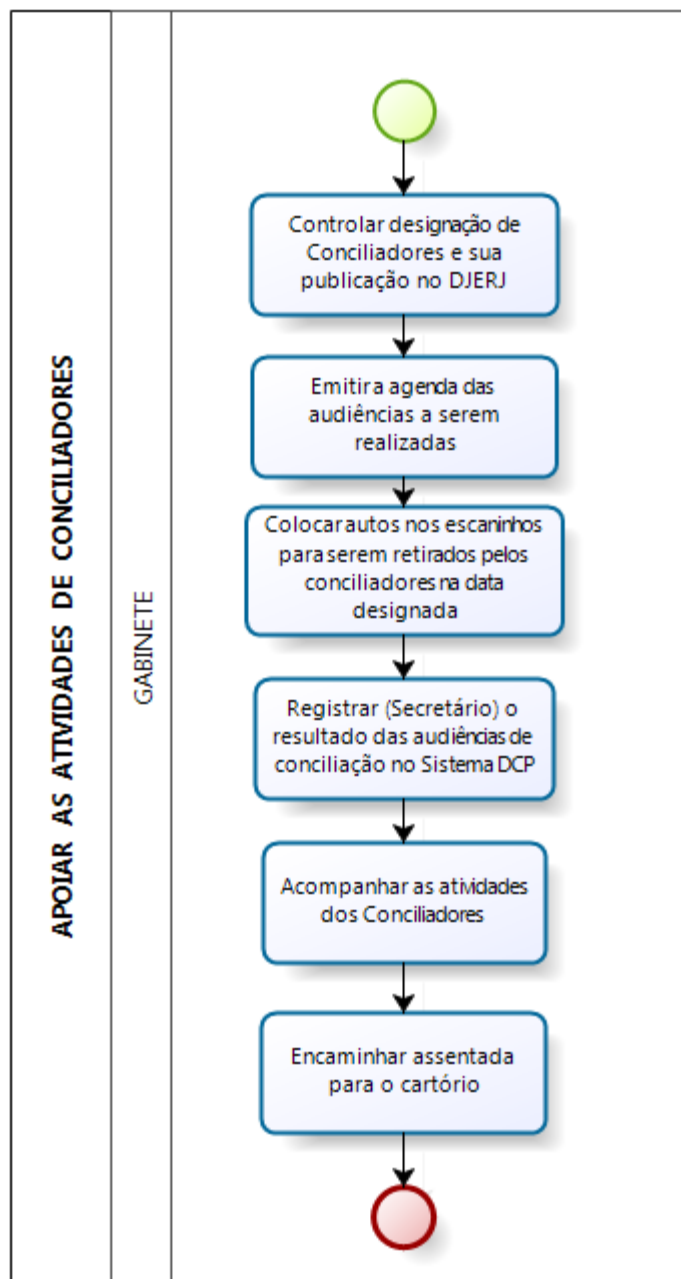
APOIAR AS ATIVIDADES DE CONCILIADORES

GABINETE

Controlar designação de Conciliadores e sua publicação no DJERJ

Emitir a agenda das audiências a serem realizadas

Colocar autos nos escaninhos para serem retirados pelos conciliadores na data designada

Registrar (Secretário) o resultado das audiências de conciliação no Sistema DCP

Acompanhar as atividades dos Conciliadores

Encaminhar assentada para o cartório